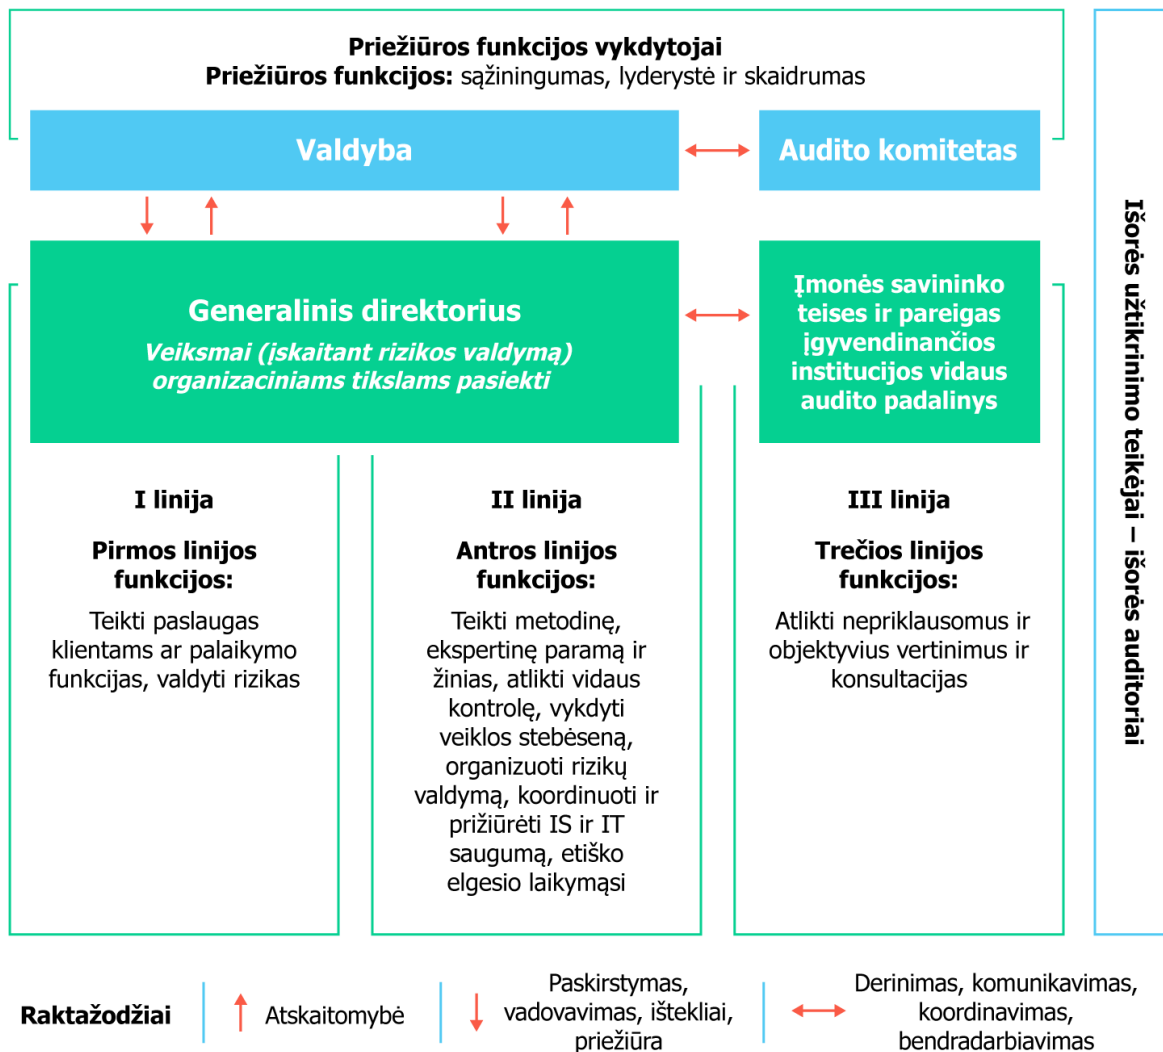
**Priežiūros funkcijos vykdytojai**
**Priežiūros funkcijos:** sąžiningumas, lyderystė ir skaidrumas

Valdyba

Audito komitetas

Generalinis direktorius
Veiksmai (įskaitant rizikos valdymą) organizaciniams tikslams pasiekti

Įmonės savininko teises ir pareigas įgyvendinančios institucijos vidaus audito padalinys

I linija

Pirmos linijos funkcijos:

Teikti paslaugas klientams ar palaikymo funkcijas, valdyti rizikas

II linija

Antros linijos funkcijos:

Teikti metodinę, ekspertinę paramą ir žinias, atlikti vidaus kontrolę, vykdyti veiklos stebėseną, organizuoti rizikų valdymą, koordinuoti ir prižiūrėti IS ir IT saugumą, etiško elgesio laikymąsi

III linija

Trečios linijos funkcijos:

Atlikti nepriklausomus ir objektyvius vertinimus ir konsultacijas

Išorės užtikrinimo teikėjai – išorės auditoriai

Raktažodžiai

Atskaitomybė

Paskirstymas, vadovavimas, ištekliai, priežiūra

Derinimas, komunikavimas, koordinavimas, bendradarbiavimas